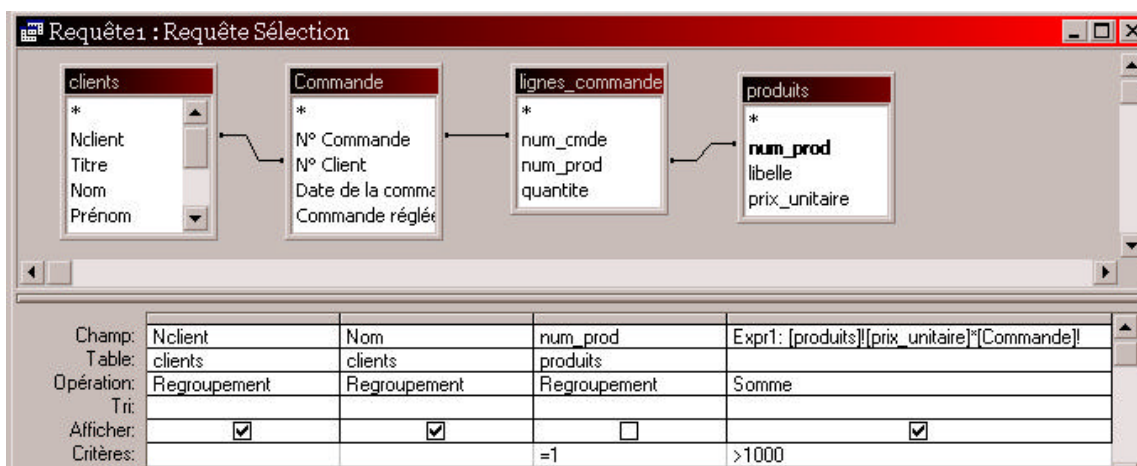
Requête1 : Requête Sélection

clients
*
Nclient
Titre
Nom
Prénom

Commande
*
N° Commande
N° Client
Date de la comma
Commande réglée

lignes_commande
*
num_cmde
num_prod
quantite

produits
*
num_prod
libelle
prix_unitaire

| | | | | |
|---|---|---|---|---|
| Champ: | Nclient | Nom | num_prod | Expr1: [produits]![prix_unitaire]*[Commande]! |
| Table: | clients | clients | produits | |
| Opération: | Regroupement | Regroupement | Regroupement | Somme |
| Tri: | | | | |
| Afficher: | ☑ | ☑ | ☐ | ☑ |
| Critères: | | | =1 | >1000 |